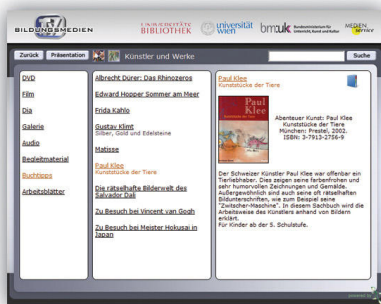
BILDUNGSMEDIEN TV
UNIVERSITÄTS BIBLIOTHEK
universität wien
bm:uk Bundesministerium für Unterricht, Kunst und Kultur
MEDIEN SERVICE

Zurück Präsentation Künstler und Werke
Suche

DVD
Film
Dia
Galerie
Audio
Begleitmaterial
Buchtipps
Arbeitsblätter

Albrecht Dürer: Das Rhinozeros
Edward Hopper Sommer am Meer
Frida Kahlo
Gustav Klimt
Silber, Gold und Edelsteine
Matisse
Paul Klee
Kunststücke der Tiere
Die rätselhafte Bilderwelt des Salvador Dalí
Zu Besuch bei Vincent van Gogh
Zu Besuch bei Meister Hokusai in Japan

Paul Klee
Kunststücke der Tiere

Paul Klee

Abenteuer Kunst: Paul Klee Kunststücke der Tiere
München: Prestel, 2002.
ISBN: 3-7913-2756-9

Der Schweizer Künstler Paul Klee war offenbar ein Tierliebhaber. Dies zeigen seine farbenfrohen und sehr humorvollen Zeichnungen und Gemälde. Außergewöhnlich sind auch seine oft rätselhaften Bildunterschriften, wie zum Beispiel seine "Zwitscher-Maschine". In diesem Sachbuch wird die Arbeitsweise des Künstlers anhand von Bildern erklärt.
Für Kinder ab der 5. Schulstufe.